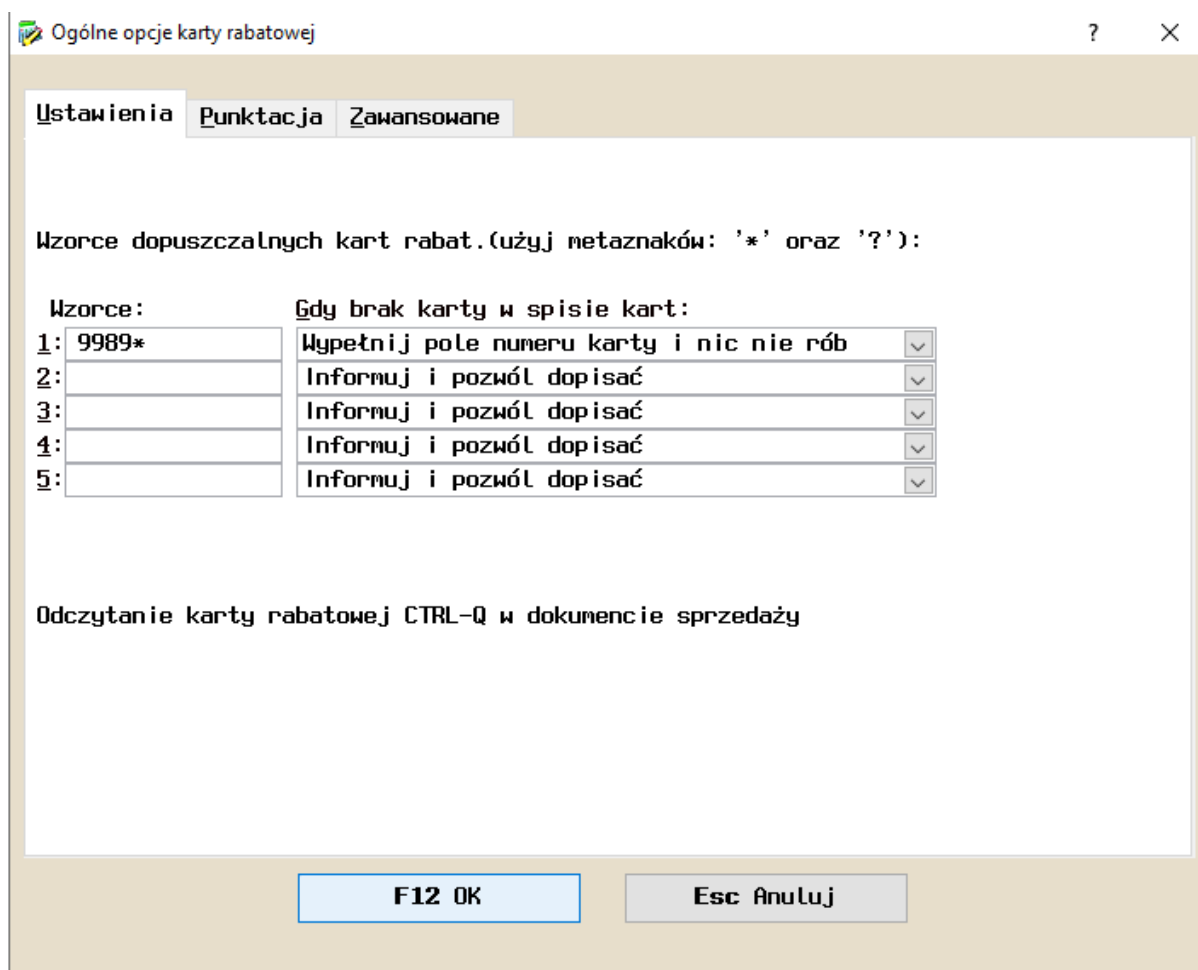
Ogólne opcje karty rabatowej

?

×

Ustawienia Punktacja Zawansowane

Wzorce dopuszczalnych kart rabat.(użyj metaznaków: '*' oraz '?'):

Wzorce:

Gdy brak karty w spisie kart:

1: 9989*

Wypełnij pole numeru karty i nic nie rób

2:

Informuj i pozwól dopisać

3:

Informuj i pozwól dopisać

4:

Informuj i pozwól dopisać

5:

Informuj i pozwól dopisać

Odczytanie karty rabatowej CTRL-Q w dokumencie sprzedaży

F12 OK

Esc Anuluj